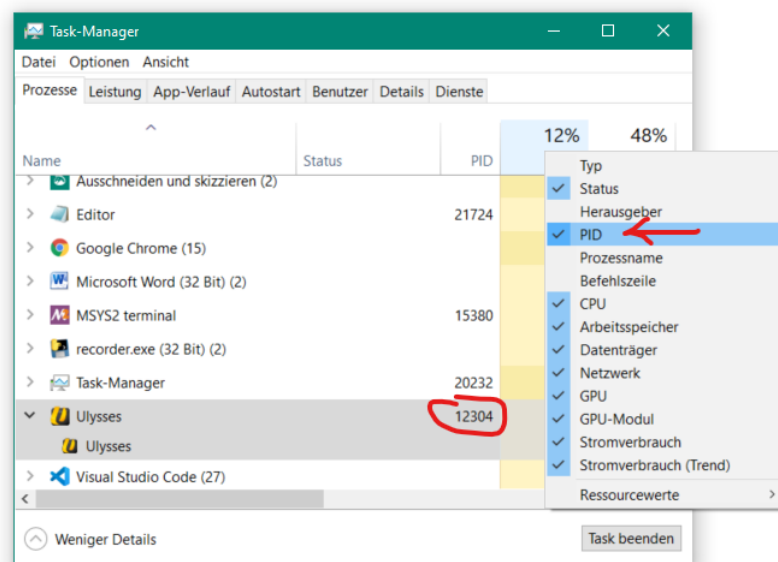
Task-Manager

Datei Optionen Ansicht

Prozesse Leistung App-Verlauf Autostart Benutzer Details Dienste

12% 48%

Name Status PID

Ausschneiden und skizzieren (2)
Editor 21724
Google Chrome (15)
Microsoft Word (32 Bit) (2)
MSYS2 terminal 15380
recorder.exe (32 Bit) (2)
Task-Manager 20232
Ulysses 12304
Ulysses
Visual Studio Code (27)

Typ
Status
Herausgeber
PID
Prozessname
Befehlszeile
CPU
Arbeitsspeicher
Datenträger
Netzwerk
GPU
GPU-Modul
Stromverbrauch
Stromverbrauch (Trend)
Ressourcewerte

Weniger Details

Task beenden